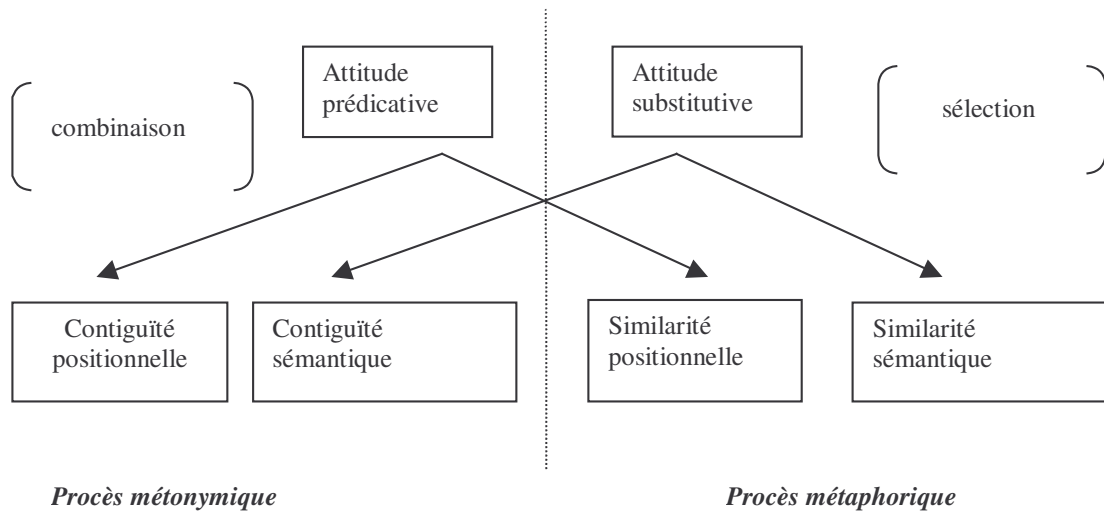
combinaison

Attitude prédicative

Attitude substitutive

sélection

Contiguïté positionnelle

Contiguïté sémantique

Similarité positionnelle

Similarité sémantique

*Procès métonymique*

*Procès métaphorique*